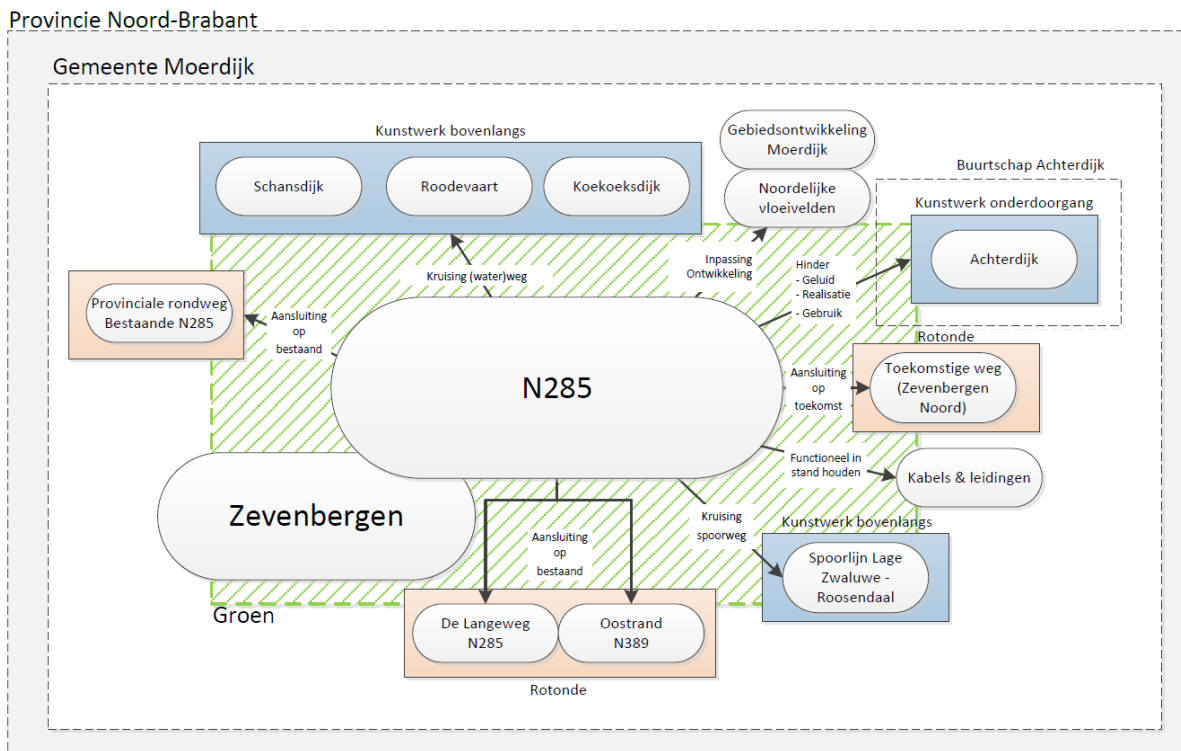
Provincie Noord-Brabant

Gemeente Moerdijk

Kunstwerk bovenlangs

Schansdijk

Roodevaart

Koekoeksdijk

Gebiedsontwikkeling Moerdijk

Noordelijke vloeivelden

Buurtschap Achterdijk

Kunstwerk onderdoorgang

Achterdijk

Provinciale rondweg Bestaande N285

Aansluiting op bestaand

Kruising (water)weg

Inpassing Ontwikkeling

Hinder
- Geluid
- Realisatie
- Gebruik

Rotonde

Toekomstige weg (Zevenbergen Noord)

Aansluiting op toekomst

N285

Functioneel in stand houden

Kabels & leidingen

Zevenbergen

Kruising spoorweg

Kunstwerk bovenlangs

Spoorlijn Lage Zwaluwe - Roosendaal

Aansluiting op bestaand

Groen

De Langeweg N285

Oostrand N389

Rotonde